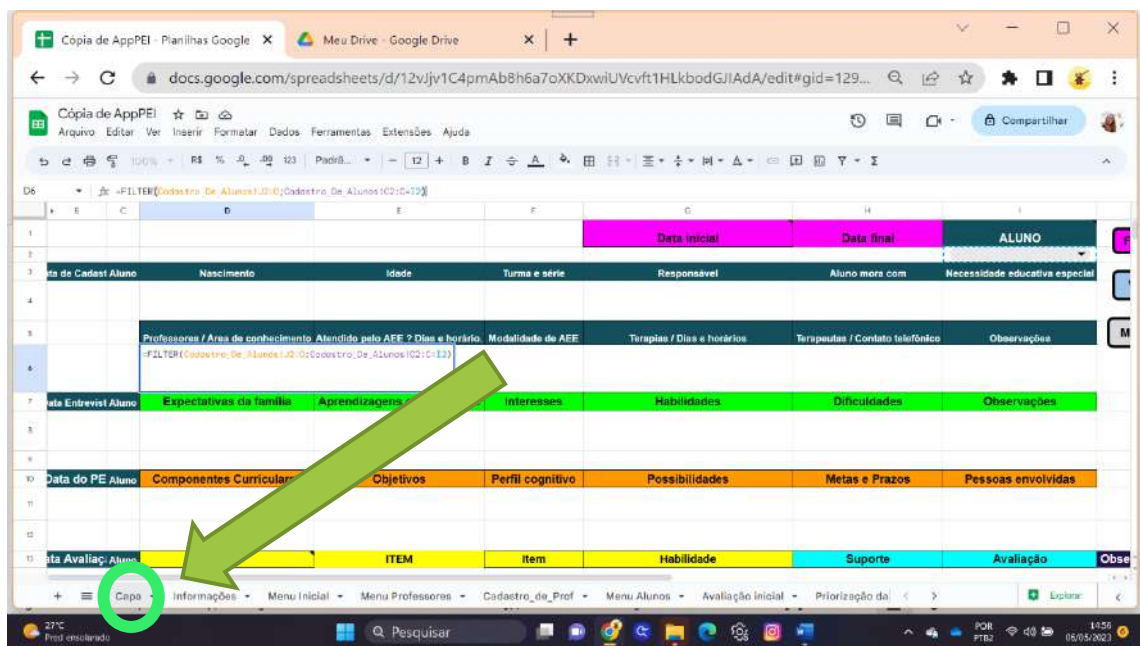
Cópia de AppPEI - Planilhas Google ×
Meu Drive - Google Drive ×
+
docs.google.com/spreadsheets/d/12vJjv1C4pmAb8h6a7oXKDxwiUVcvft1HLkbodGJIAdA/edit#gid=129...
Cópia de AppPEI
Arquivo Editar Ver Inserir Formatar Dados Ferramentas Extensões Ajuda
Compartilhar
100% R$ % .0 .00 123 Padrã... 12 B I A
D6 fx =FILTER(Cadastro_De_Alunos!J2:O;Cadastro_De_Alunos!C2:C=I2)

| | B | C | D | E | F | G | H | I |
|---|---|---|---|---|---|---|---|---|
| 1 | | | | | | Data inicial | Data final | ALUNO |
| 2 | | | | | | | | |
| 3 | ta de Cadast | Aluno | Nascimento | Idade | Turma e série | Responsável | Aluno mora com | Necessidade educativa especial |
| 4 | | | | | | | | |
| 5 | | | Professores / Area de conhecimento | Atendido pelo AEE ? Dias e horário. | Modalidade de AEE | Terapias / Dias e horários | Terapeutas / Contato telefônico | Observações |
| 6 | | | =FILTER(Cadastro_De_Alunos!J2:O;Cadastro_De_Alunos!C2:C=I2) | | | | | |
| 7 | ata Entrevist | Aluno | Expectativas da família | Aprendizagens | Interesses | Habilidades | Dificuldades | Observações |
| 8 | | | | | | | | |
| 9 | | | | | | | | |
| 10 | Data do PE | Aluno | Componentes Curriculares | Objetivos | Perfil cognitivo | Possibilidades | Metas e Prazos | Pessoas envolvidas |
| 11 | | | | | | | | |
| 12 | | | | | | | | |
| 13 | ata Avaliaç | Aluno | | ITEM | Item | Habilidade | Suporte | Avaliação |

Obse
+ Capa Informações Menu Inicial Menu Professores Cadastro_de_Prof Menu Alunos Avaliação inicial Priorização da
Explorar
27°C Pred ensolarado
Pesquisar
POR PTB2 14:56 06/05/2023